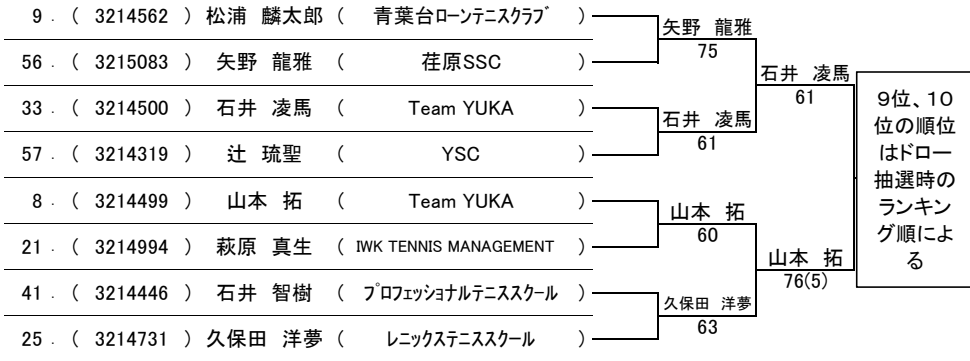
9 . ( 3214562 ) 松浦 麟太郎 ( 青葉台ローンテニスクラブ )
56 . ( 3215083 ) 矢野 龍雅 ( 荏原SSC )
33 . ( 3214500 ) 石井 凌馬 ( Team YUKA )
57 . ( 3214319 ) 辻 琉聖 ( YSC )
8 . ( 3214499 ) 山本 拓 ( Team YUKA )
21 . ( 3214994 ) 萩原 真生 ( IWK TENNIS MANAGEMENT )
41 . ( 3214446 ) 石井 智樹 ( プロフェッショナルテニススクール )
25 . ( 3214731 ) 久保田 洋夢 ( レニックステニススクール )

矢野 龍雅
75

石井 凌馬
61

石井 凌馬
61

山本 拓
60

久保田 洋夢
63

山本 拓
76(5)

9位、10位の順位はドロー抽選時のランキング順による